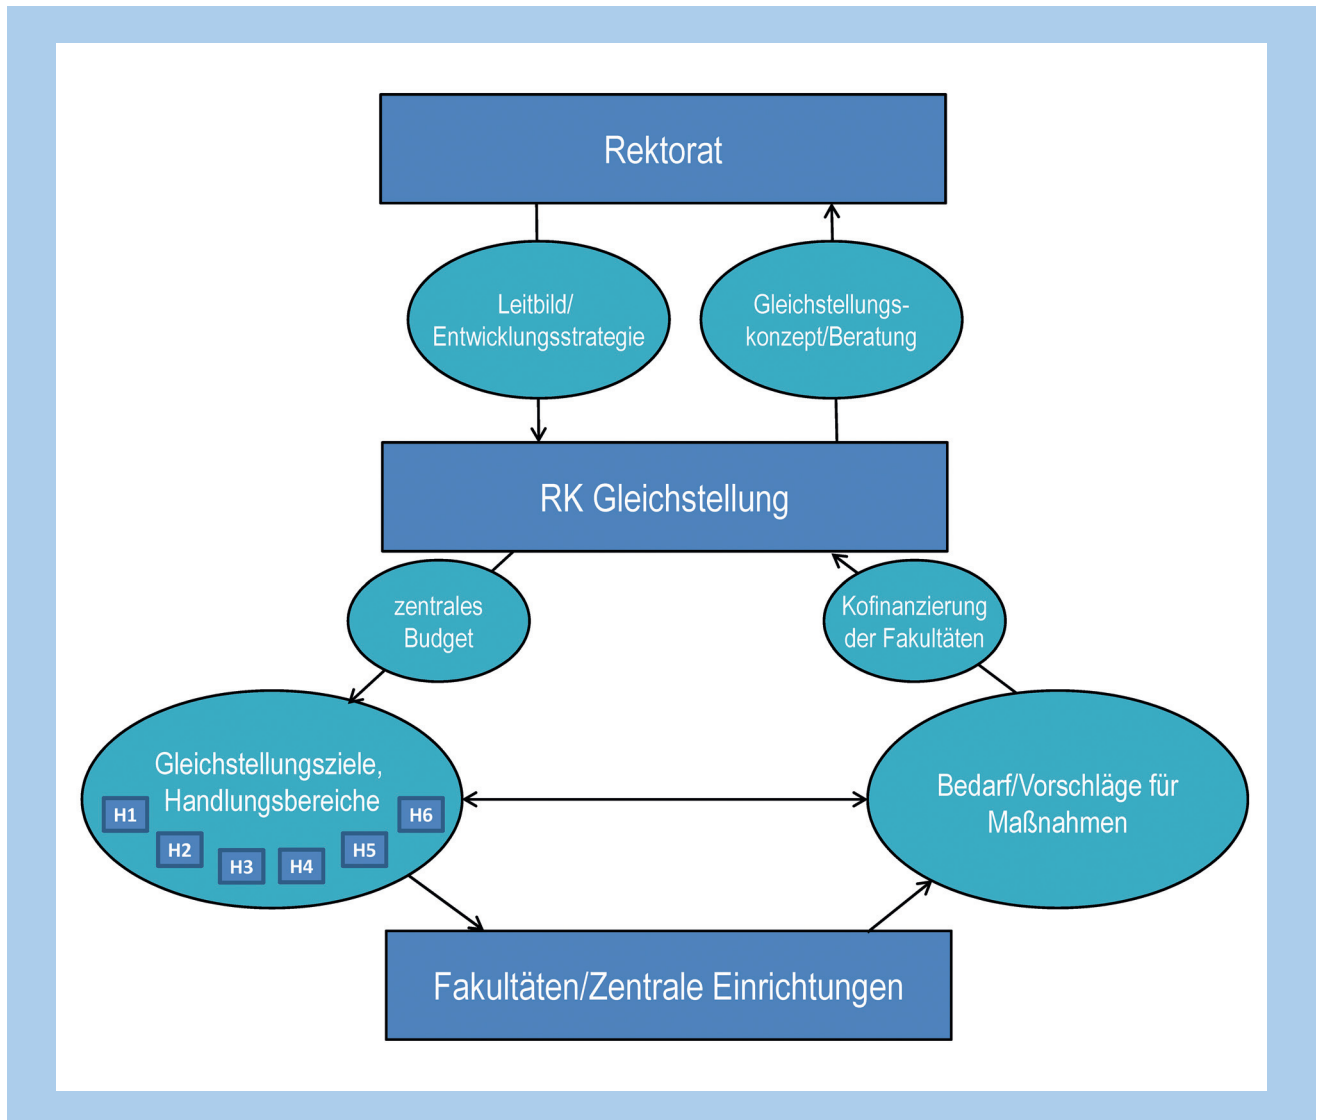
Rektorat

Leitbild/ Entwicklungsstrategie

Gleichstellungskonzept/Beratung

RK Gleichstellung

zentrales Budget

Kofinanzierung der Fakultäten

Gleichstellungsziele, Handlungsbereiche

H1 H2 H3 H4 H5 H6

Bedarf/Vorschläge für Maßnahmen

Fakultäten/Zentrale Einrichtungen